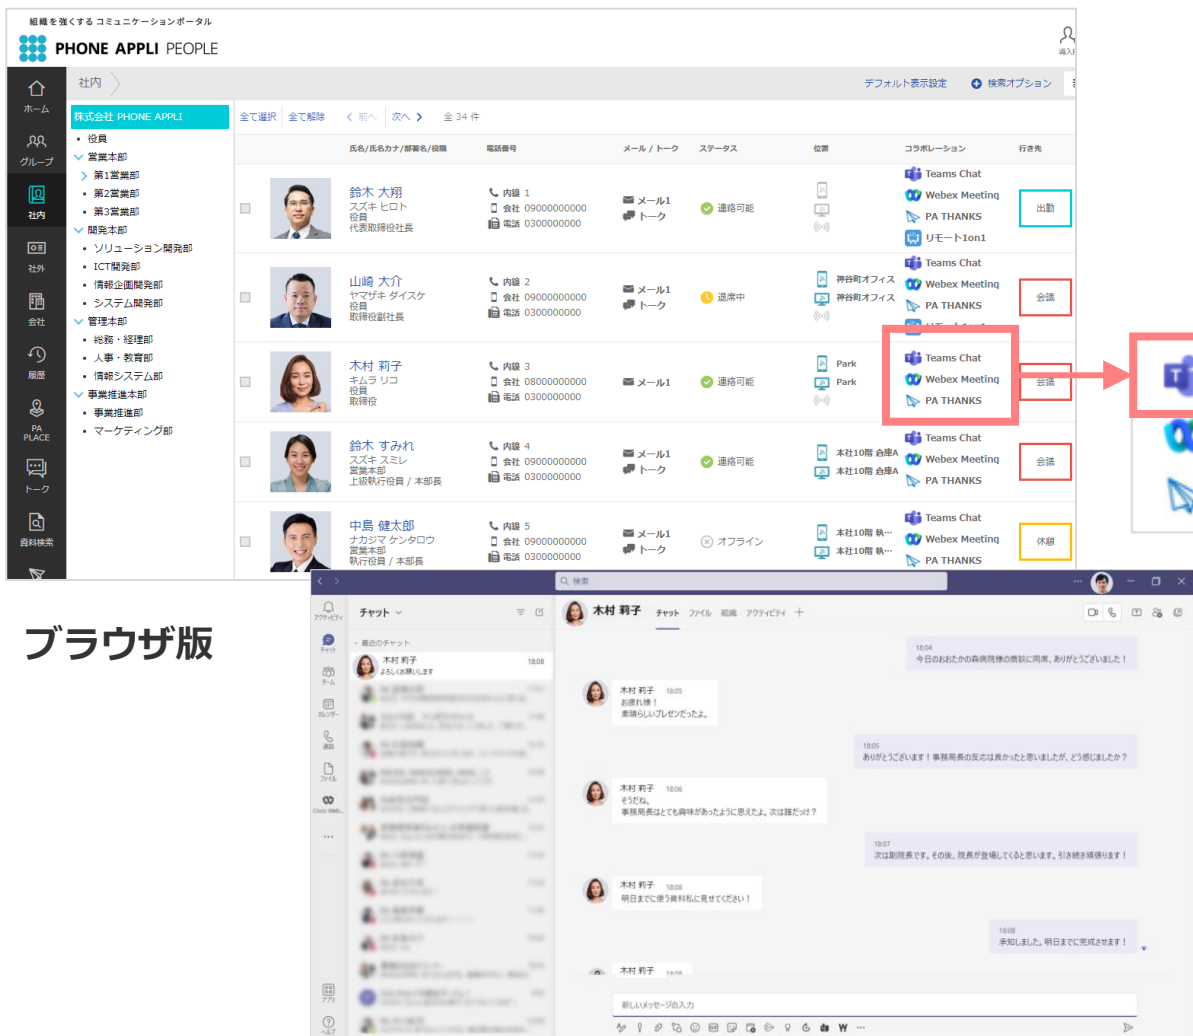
組織を強くする コミュニケーションポータル
PHONE APPLI PEOPLE
導入

ホーム
グループ
社内
社外
会社
履歴
PA PLACE
トーク
資料検索

社内
デフォルト表示設定
検索オプション

株式会社 PHONE APPLI
• 役員
営業本部
第1営業部
• 第2営業部
• 第3営業部
開発本部
• ソリューション開発部
• ICT開発部
• 情報企画開発部
• システム開発部
管理本部
• 総務・経理部
• 人事・教育部
• 情報システム部
事業推進本部
• 事業推進部
• マーケティング部

全て選択 全て解除 < 前へ 次へ > 全 34 件

| | | 氏名/氏名カナ/部署名/役職 | 電話番号 | メール / トーク | ステータス | 位置 | コラボレーション | 行き先 |
|---|---|---|---|---|---|---|---|---|
| | | 鈴木 大翔 スズキ ヒロト 役員 代表取締役社長 | 内線 1 会社 09000000000 電話 0300000000 | メール1 トーク | 連絡可能 | | Teams Chat Webex Meeting PA THANKS リモート1on1 | 出勤 |
| | | 山崎 大介 ヤマザキ ダイスケ 役員 取締役副社長 | 内線 2 会社 09000000000 電話 0300000000 | メール1 トーク | 退席中 | 神谷町オフィス 神谷町オフィス | Teams Chat Webex Meeting PA THANKS | 会議 |
| | | 木村 莉子 キムラ リコ 役員 取締役 | 内線 3 会社 08000000000 電話 0300000000 | メール1 | 連絡可能 | Park Park | Teams Chat Webex Meeting PA THANKS | 会議 |
| | | 鈴木 すみれ スズキ スミレ 営業本部 上級執行役員 / 本部長 | 内線 4 会社 09000000000 電話 0300000000 | メール1 トーク | 連絡可能 | 本社10階 会議A 本社10階 会議A | Teams Chat Webex Meeting PA THANKS | 会議 |
| | | 中島 健太郎 ナカジマ ケンタロウ 営業本部 執行役員 / 本部長 | 内線 5 会社 09000000000 電話 0300000000 | メール1 トーク | オフライン | 本社10階 執… 本社10階 執… | Teams Chat Webex Meeting PA THANKS | 休暇 |

ブラウザ版

検索
アクティビティ
チャット
チーム
カレンダー
通話
ファイル
Cisco Web...
アプリ
ヘルプ

チャット
最近のチャット
木村 莉子 18:08
よろしくお願いします

木村 莉子 チャット ファイル 組織 アクティビティ +

18:04
今日のおおたかの森病院様の商談に同席、ありがとうございました！

木村 莉子 18:05
お疲れ様！
素晴らしいプレゼンだったよ。

18:05
ありがとうございます！事務局長の反応は良かったと思いましたが、どう感じましたか？

木村 莉子 18:06
そうだね。
事務局長はとても興味があったように思えたよ。次は誰だっけ？

18:07
次は副院長です。その後、院長が登場してくると思います。引き続き頑張ります！

木村 莉子 18:08
明日までに使う資料私に見せてください！

18:08
承知しました。明日までに完成させます！

木村 莉子 18:08

新しいメッセージの入力